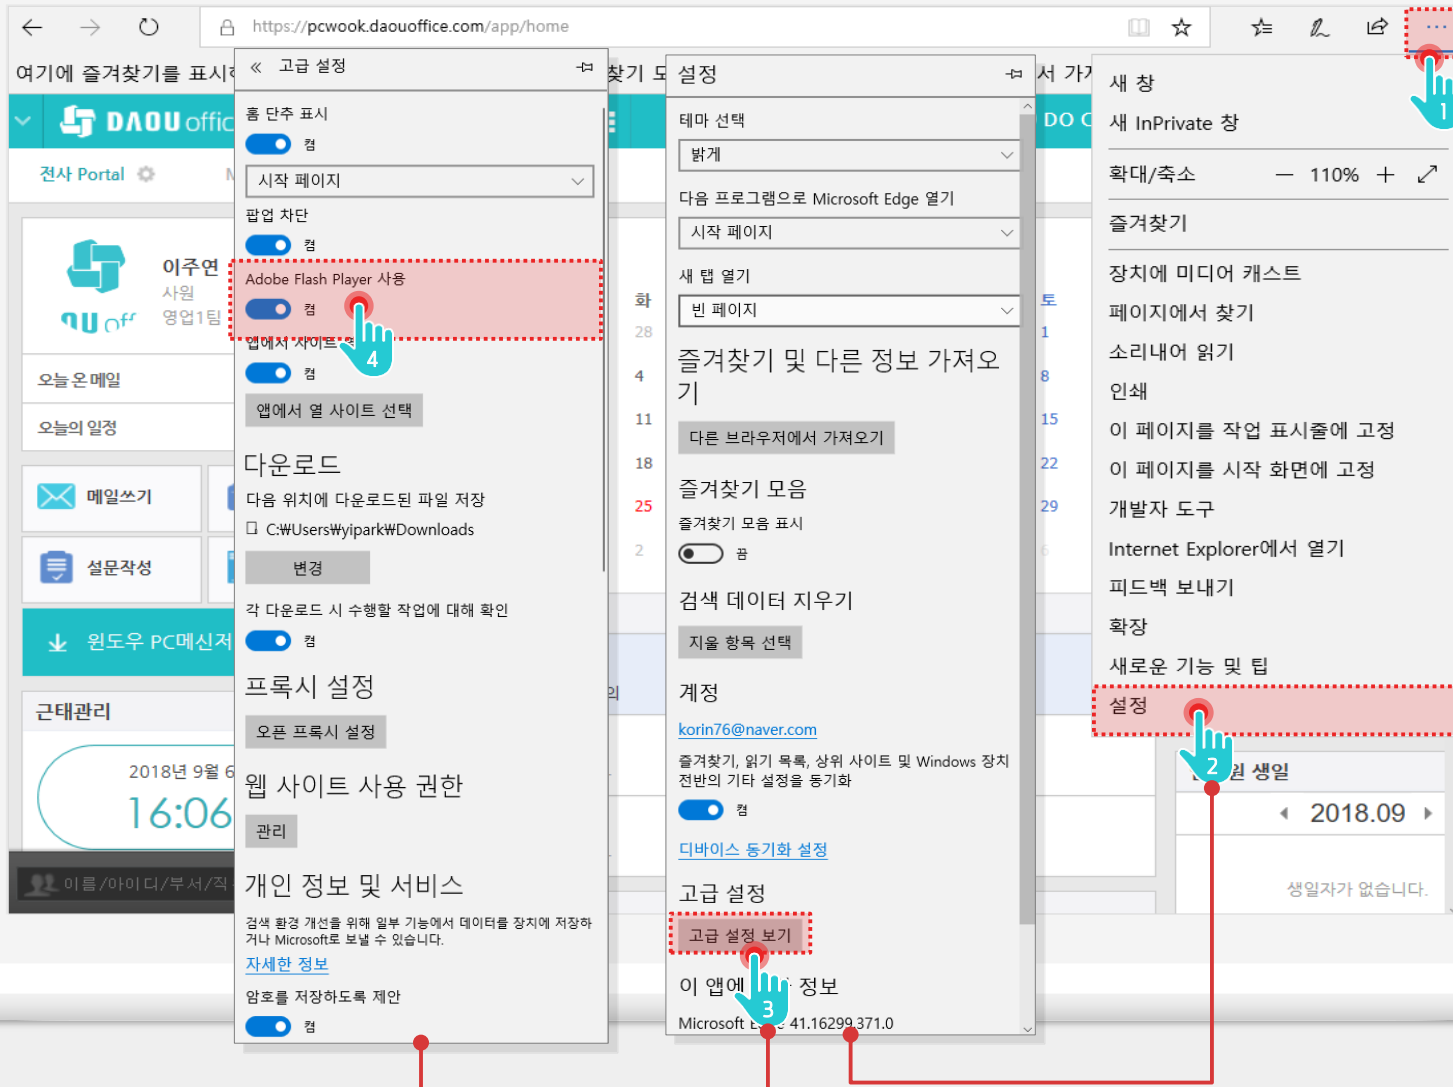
https://pcwook.daouoffice.com/app/home

여기에 즐겨찾기를 표시하

DAOU offic

전사 Portal

이주연
사원
영업1팀

오늘 온 메일
오늘의 일정
메일쓰기
설문작성
윈도우 PC메신저
근태관리
2018년 9월 6
16:06
이름/아이디/부서/직

« 고급 설정

홈 단추 표시
켬
시작 페이지
팝업 차단
켬
Adobe Flash Player 사용
켬
4
앱에서 사이트
켬
앱에서 열 사이트 선택
다운로드
다음 위치에 다운로드된 파일 저장
C:₩Users₩yipark₩Downloads
변경
각 다운로드 시 수행할 작업에 대해 확인
켬
프록시 설정
오픈 프록시 설정
웹 사이트 사용 권한
관리
개인 정보 및 서비스
검색 환경 개선을 위해 일부 기능에서 데이터를 장치에 저장하거나 Microsoft로 보낼 수 있습니다.
자세한 정보
암호를 저장하도록 제안
켬

설정
테마 선택
밝게
다음 프로그램으로 Microsoft Edge 열기
시작 페이지
새 탭 열기
빈 페이지
즐겨찾기 및 다른 정보 가져오기
다른 브라우저에서 가져오기
즐겨찾기 모음
즐겨찾기 모음 표시
끔
검색 데이터 지우기
지울 항목 선택
계정
korin76@naver.com
즐겨찾기, 읽기 목록, 상위 사이트 및 Windows 장치 전반의 기타 설정을 동기화
켬
디바이스 동기화 설정
고급 설정
고급 설정 보기
3
이 앱에 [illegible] 정보
Microsoft E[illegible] 41.16299.371.0

화 28 4 11 18 25 2
토 1 8 15 22 29

새 창
새 InPrivate 창
확대/축소 — 110% +
즐겨찾기
장치에 미디어 캐스트
페이지에서 찾기
소리내어 읽기
인쇄
이 페이지를 작업 표시줄에 고정
이 페이지를 시작 화면에 고정
개발자 도구
Internet Explorer에서 열기
피드백 보내기
확장
새로운 기능 및 팁
설정
1
2
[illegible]원 생일
2018.09
생일자가 없습니다.